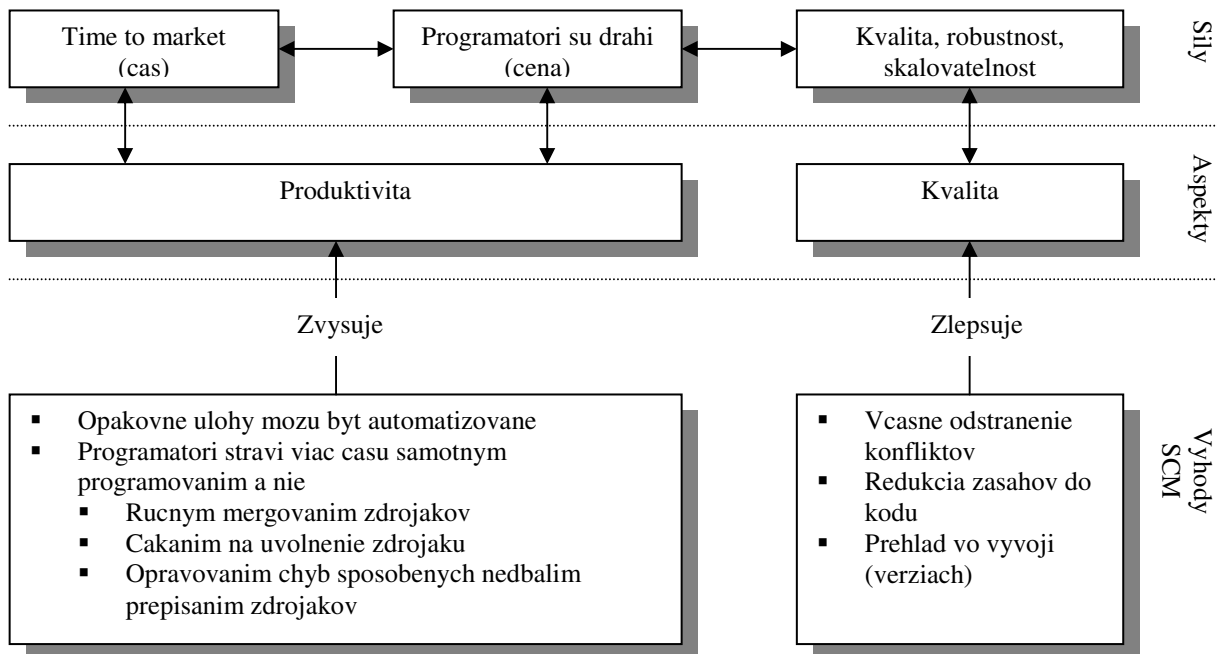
Time to market (cas)

Programatori su drahi (cena)

Kvalita, robustnost, skalovatelnost

Sily

Produktivita

Kvalita

Aspekty

Zvysuje

Zlepsuje

- Opakovne ulohy mozu byt automatizovane
- Programatori stravi viac casu samotnym programovanim a nie
  - Rucnym mergovanim zdrojakov
  - Cakanim na uvolnenie zdrojaku
  - Opravovanim chyb sposobenych nedbalim prepisanim zdrojakov

- Vcasne odstranenie konfliktov
- Redukcia zasahov do kodu
- Prehlad vo vyvoji (verziach)

Vyhody SCM